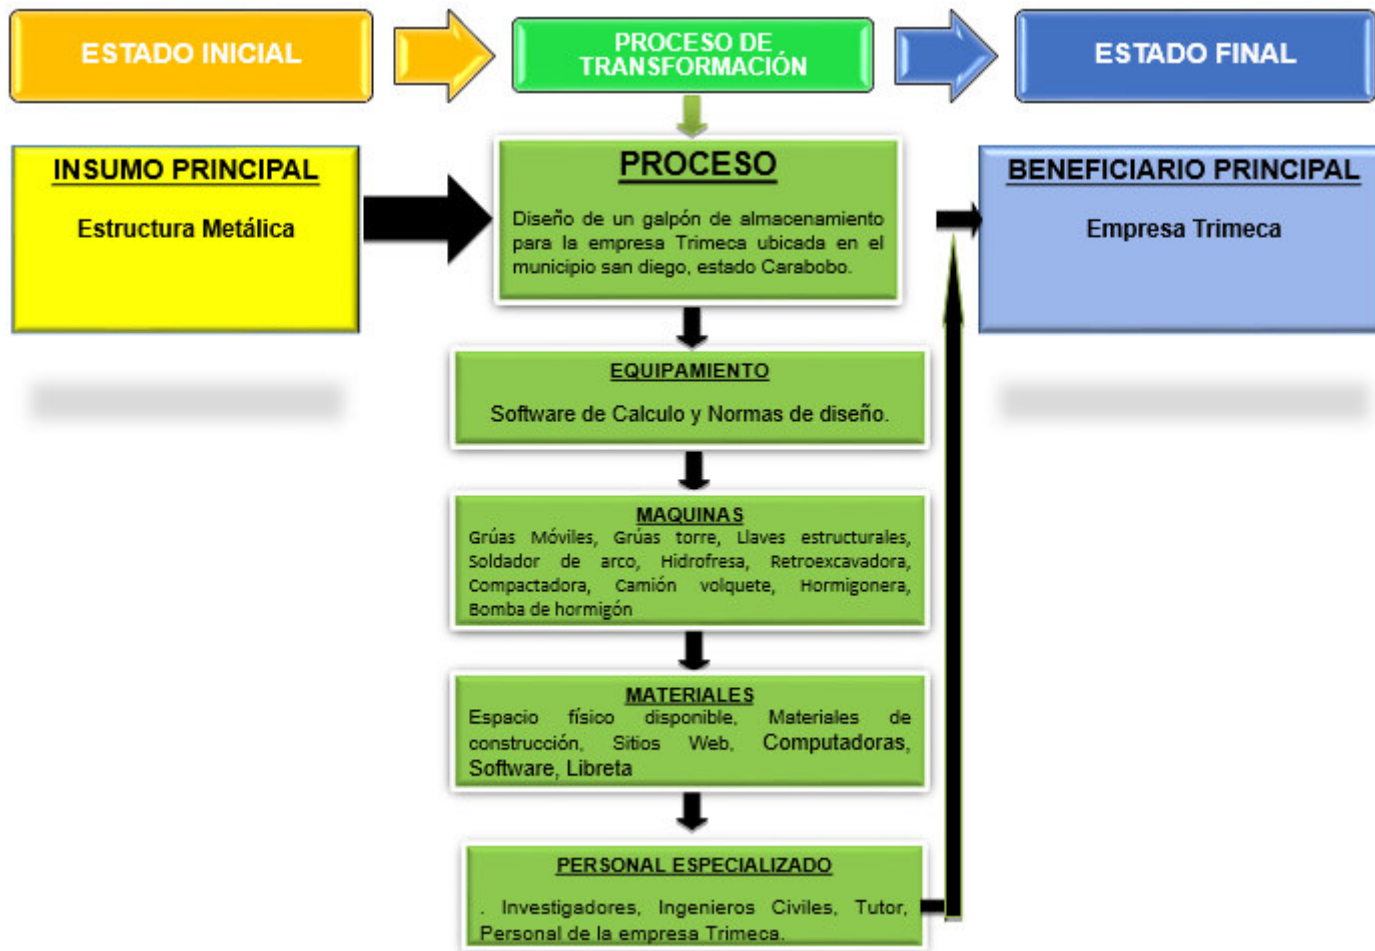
ESTADO INICIAL

PROCESO DE TRANSFORMACIÓN

ESTADO FINAL

INSUMO PRINCIPAL

Estructura Metálica

PROCESO

Diseño de un galpón de almacenamiento para la empresa Trimeca ubicada en el municipio san diego, estado Carabobo.

BENEFICIARIO PRINCIPAL

Empresa Trimeca

EQUIPAMIENTO

Software de Calculo y Normas de diseño.

MAQUINAS

Grúas Móviles, Grúas torre, Llaves estructurales, Soldador de arco, Hidrofresa, Retroexcavadora, Compactadora, Camión volquete, Hormigonera, Bomba de hormigón

MATERIALES

Espacio físico disponible, Materiales de construcción, Sitios Web, Computadoras, Software, Libreta

PERSONAL ESPECIALIZADO

. Investigadores, Ingenieros Civiles, Tutor, Personal de la empresa Trimeca.